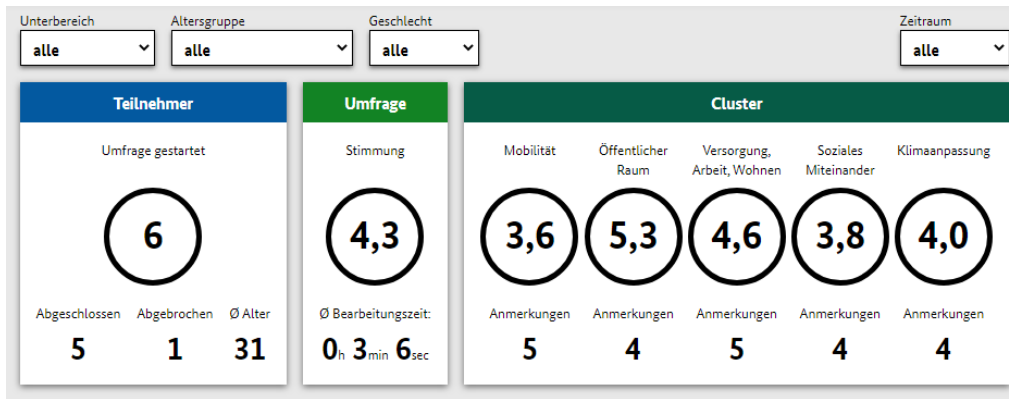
Unterbereich
alle

Altersgruppe
alle

Geschlecht
alle

Zeitraum
alle

Teilnehmer

Umfrage gestartet

6

Abgeschlossen
5

Abgebrochen
1

Ø Alter
31

Umfrage

Stimmung

4,3

Ø Bearbeitungszeit:
0h 3min 6sec

Cluster

Mobilität

3,6

Anmerkungen
5

Öffentlicher Raum

5,3

Anmerkungen
4

Versorgung, Arbeit, Wohnen

4,6

Anmerkungen
5

Soziales Miteinander

3,8

Anmerkungen
4

Klimaanpassung

4,0

Anmerkungen
4